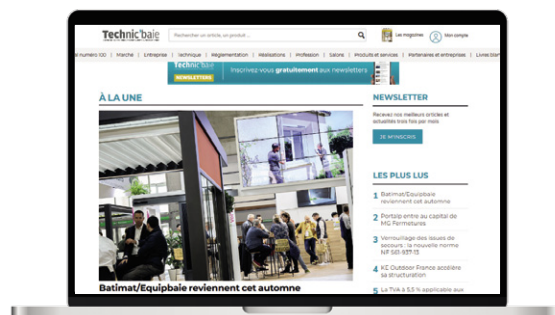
Technic'baie

Rechercher un article, un produit...

Les magazines

Mon compte

Le numéro 100 | Marché | Entreprise | Technique | Réglementation | Réalisations | Profession | Salons | Produits et services | Partenaires et entreprises | Livres blancs

Technic'baie NEWSLETTERS Inscrivez vous gratuitement aux newsletters

À LA UNE

Batimat/Equipbaie reviennent cet automne

NEWSLETTER

Recevez nos meilleurs articles et actualités trois fois par mois

JE M'INSCRIS

LES PLUS LUS

1 Batimat/Equipbaie reviennent cet automne

2 Portalp entre au capital de MG Fermetures

3 Verrouillage des issues de secours : la nouvelle norme NF S61-937-13

4 KE Outdoor France accélère sa structuration

5 La TVA à 5,5 % applicable aux